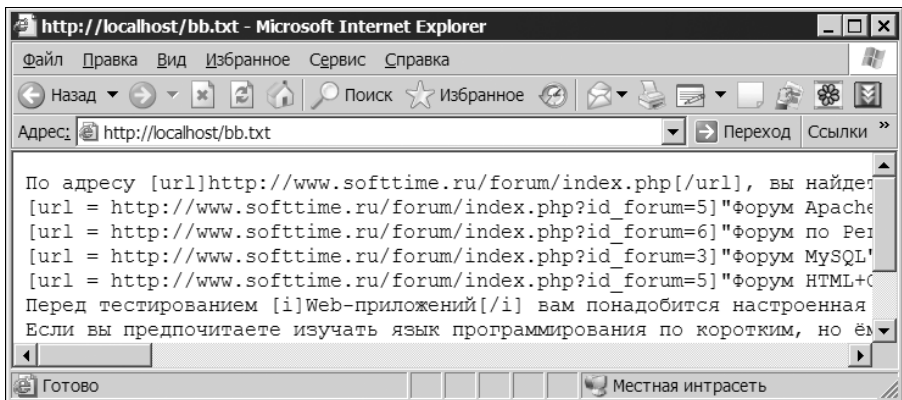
http://localhost/bb.txt - Microsoft Internet Explorer

Файл Правка Вид Избранное Сервис Справка

Назад Поиск Избранное

Адрес: http://localhost/bb.txt Переход Ссылки »

По адресу [url]http://www.softtime.ru/forum/index.php[/url], вы найдет
[url = http://www.softtime.ru/forum/index.php?id_forum=5]"Форум Apache
[url = http://www.softtime.ru/forum/index.php?id_forum=6]"Форум по Per
[url = http://www.softtime.ru/forum/index.php?id_forum=3]"Форум MySQL'
[url = http://www.softtime.ru/forum/index.php?id_forum=5]"Форум HTML+C
Перед тестированием [i]Web-приложений[/i] вам понадобится настроенная
Если вы предпочитаете изучать язык программирования по коротким, но ём

Готово Местная интрасеть